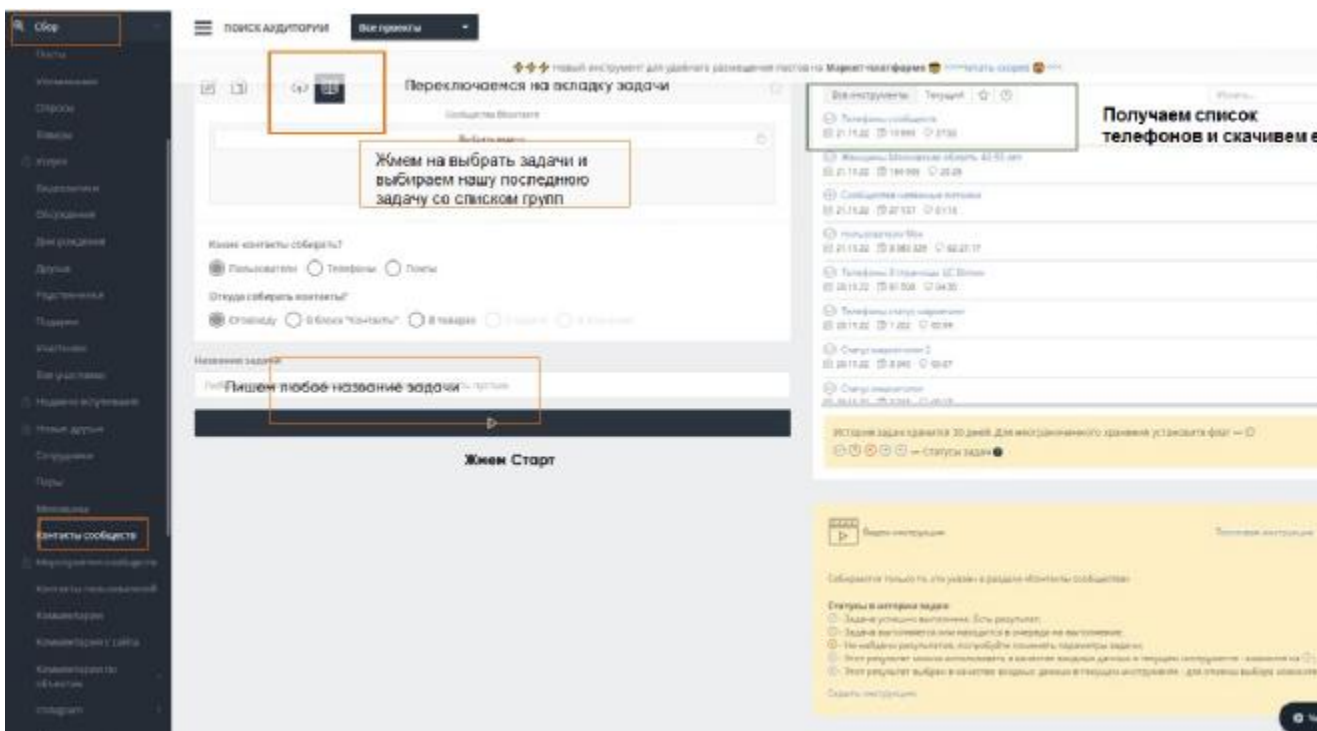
Сбор

Посты
Упоминания
Опросы
Товары
Клипы
Видеозаписи
Обсуждения
Дни рождения
Друзья
Родственники
Подписчики
Участники
Все участники
Недавно вступившие
Новые друзья
Сотрудники
Пары
Меломаны
Контакты сообществ
Мероприятия сообществ
Контакты пользователей
Комментарии
Комментарии с сайта
Комментарии по объектам
Instagram

ПОИСК АУДИТОРИИ
Все проекты

Новый инструмент для удобного размещения постов на Маркет-платформе

Переключаемся на вкладку задачи

Сообщества ВКонтакте
Выбрать задачу

Жмем на выбрать задачи и выбираем нашу последнюю задачу со списком групп

Какие контакты собирать?
Пользователи Телефоны Почты

Откуда собирать контакты?
Отовсюду Из блока "Контакты" В товарах

Название задачи
Пишем любое название задачи

Жмем Старт

Все инструменты Текущий

Получаем список телефонов и скачивем е

Телефоны сообществ
21.11.22 11998 27:32
Женщины Московская область 40-55 лет
21.11.22 194199 25:28
Сообщества заявленные источники
21.11.22 27137 01:16
пользователи Мск
21.11.22 8383328 02:27:17
Телефоны 8 страницы ЦС Вотчин
20.11.22 51508 04:30
Телефоны статус семейного
20.11.22 1202 02:04
Статус семейного 2
20.11.22 8390 10:07
Статус семейного

История задач хранится 30 дней. Для неограниченного хранения установите флаг —
— Статусы задач

Видео-инструкция
Текстовая инструкция

Собираются только то, что указано в разделе «Контакты сообщества»

Статусы в истории задач:
Задача успешно выполнена. Есть результат.
Задача выполняется или находится в очереди на выполнение.
Не найдено результатов, попробуйте изменить параметры задачи.
Этот результат можно использовать в качестве входных данных в текущем инструменте - нажмите на
Этот результат выбран в качестве входных данных в текущем инструменте - для отмены выбора нажмите
Скрыть инструкцию